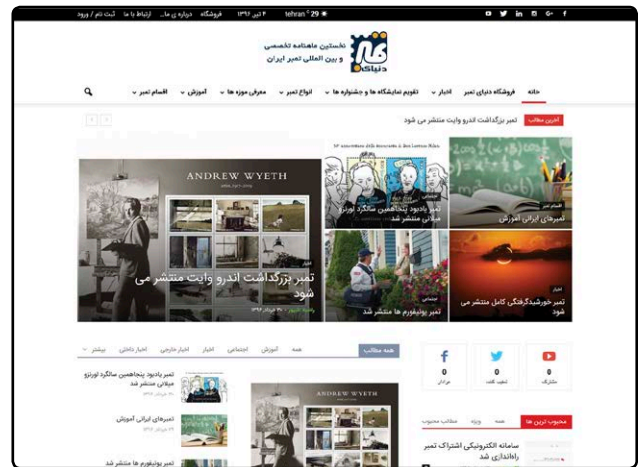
ثبت نام / ورود   ارتباط با ما   درباره ی ما   فروشگاه   ۲ تیر ۱۳۹۶   tehran 29°

نخستین ماهنامه تخصصی و بین المللی تمبر ایران
دنیای تمبر

خانه   فروشگاه دنیای تمبر   اخبار   تقویم نمایشگاه ها و جشنواره ها   انواع تمبر   معرفی موزه ها   آموزش   اقسام تمبر

آخرین مطالب   تمبر بزرگداشت اندرو وایت منتشر می شود

ANDREW WYETH

تمبر بزرگداشت اندرو وایت منتشر می شود

تمبر یادبود پنجاهمین سالگرد لورنزو میلانی منتشر شد

اقسام تمبر
تمبرهای ایرانی آموزش

اجتماعی
تمبر یونیفورم ها منتشر شد

اخبار
تمبر خورشیدگرفتگی کامل منتشر می شود

همه مطالب   همه   آموزش   اجتماعی   اخبار   اخبار خارجی   اخبار داخلی   بیشتر

تمبر یادبود پنجاهمین سالگرد لورنزو میلانی منتشر شد

تمبرهای ایرانی آموزش

تمبر یونیفورم ها منتشر شد

0 مشترک   0 دنبال کننده   0 طرفدار

محبوب ترین ها   همه   ویژه   مطالب محبوب

سامانه الکترونیکی اشتراک تمبر راه اندازی شد

ANDREW WYETH